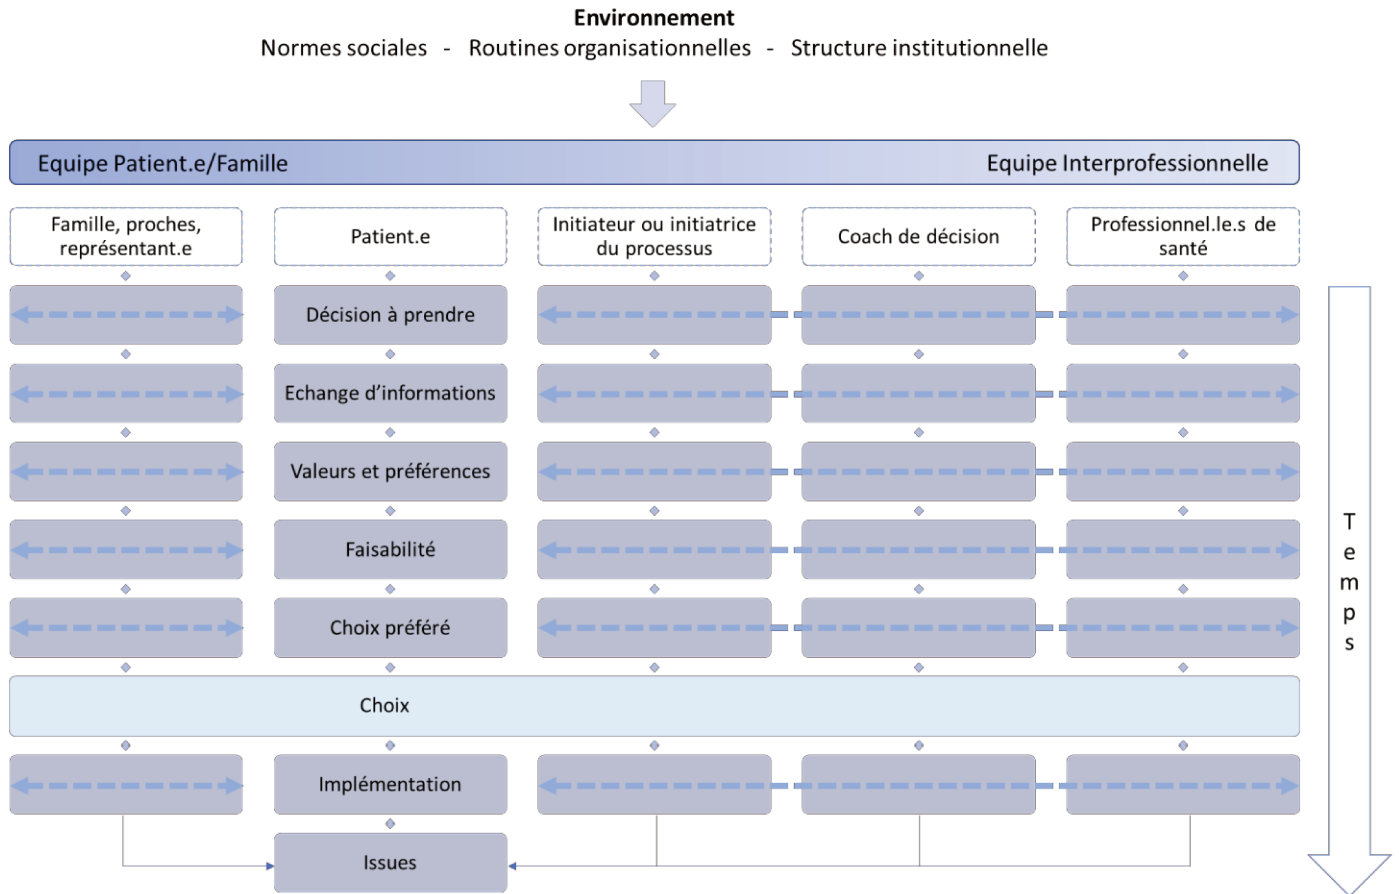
Environnement

Normes sociales - Routines organisationnelles - Structure institutionnelle

Equipe Patient.e/Famille

Equipe Interprofessionnelle

Famille, proches, représentant.e

Patient.e

Initiateur ou initiatrice du processus

Coach de décision

Professionnel.le.s de santé

Décision à prendre

Echange d'informations

Valeurs et préférences

Faisabilité

Choix préféré

Choix

Implémentation

Issues

Temps